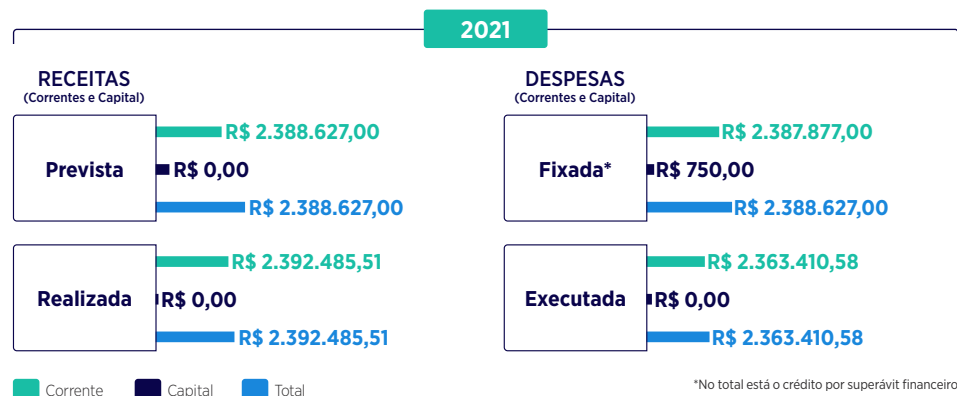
2021

RECEITAS
(Correntes e Capital)

Prevista
R$ 2.388.627,00
R$ 0,00
R$ 2.388.627,00

Realizada
R$ 2.392.485,51
R$ 0,00
R$ 2.392.485,51

DESPESAS
(Correntes e Capital)

Fixada*
R$ 2.387.877,00
R$ 750,00
R$ 2.388.627,00

Executada
R$ 2.363.410,58
R$ 0,00
R$ 2.363.410,58

Corrente Capital Total

*No total está o crédito por superávit financeiro